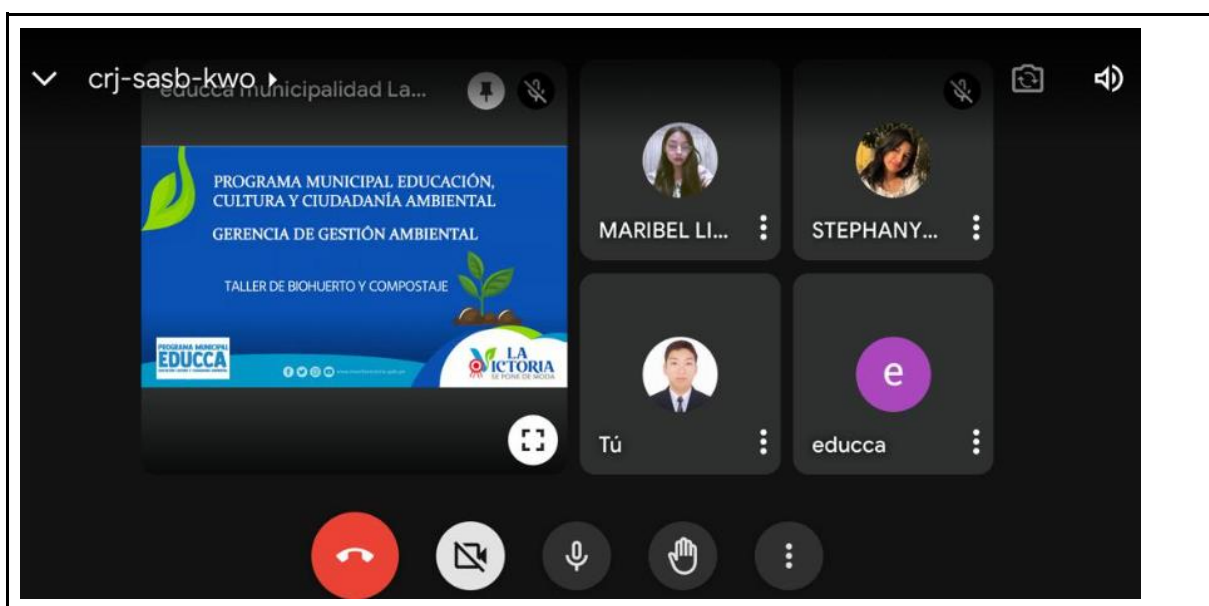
crj-sasb-kwo

educca municipalidad La...

PROGRAMA MUNICIPAL EDUCACIÓN, CULTURA Y CIUDADANÍA AMBIENTAL

GERENCIA DE GESTIÓN AMBIENTAL

TALLER DE BIOHUERTO Y COMPOSTAJE

PROGRAMA MUNICIPAL EDUCCA

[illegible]

LA VICTORIA SE PONE DE MODA

MARIBEL LI...

STEPHANY...

Tú

e

educca